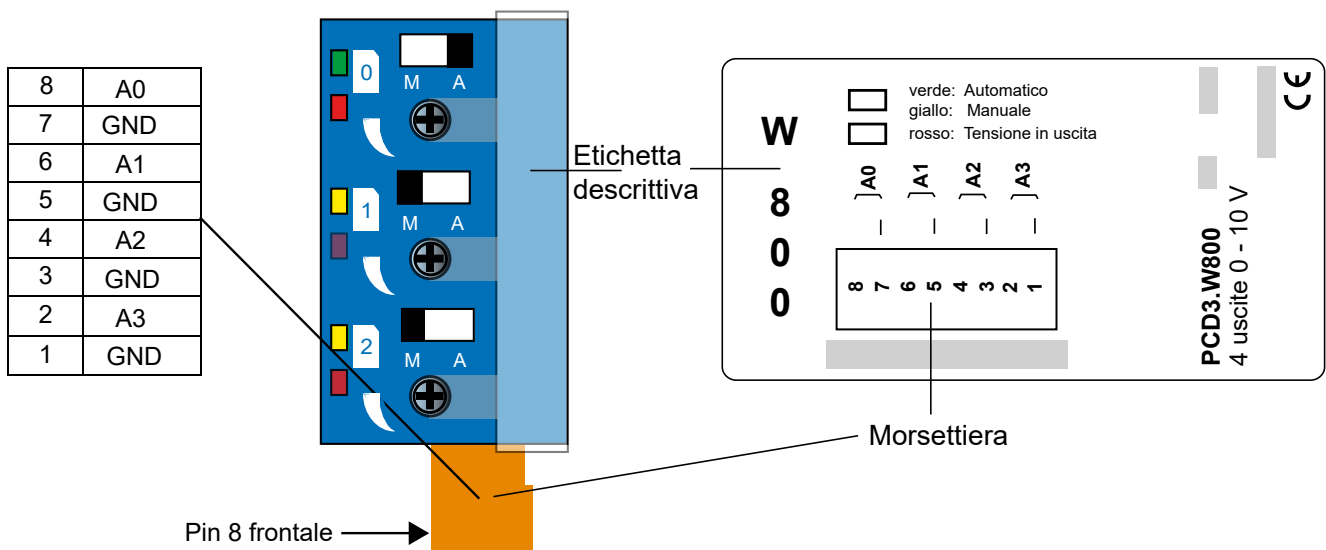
| 8 | A0 |
|---|---|
| 7 | GND |
| 6 | A1 |
| 5 | GND |
| 4 | A2 |
| 3 | GND |
| 2 | A3 |
| 1 | GND |

0
M A
1
M A
2
M A

Etichetta descrittiva

W
8
0
0

verde: Automatico
giallo: Manuale
rosso: Tensione in uscita

A0 A1 A2 A3

8 7 6 5 4 3 2 1

PCD3.W800
4 uscite 0 - 10 V

CE

Morsettiera

Pin 8 frontale